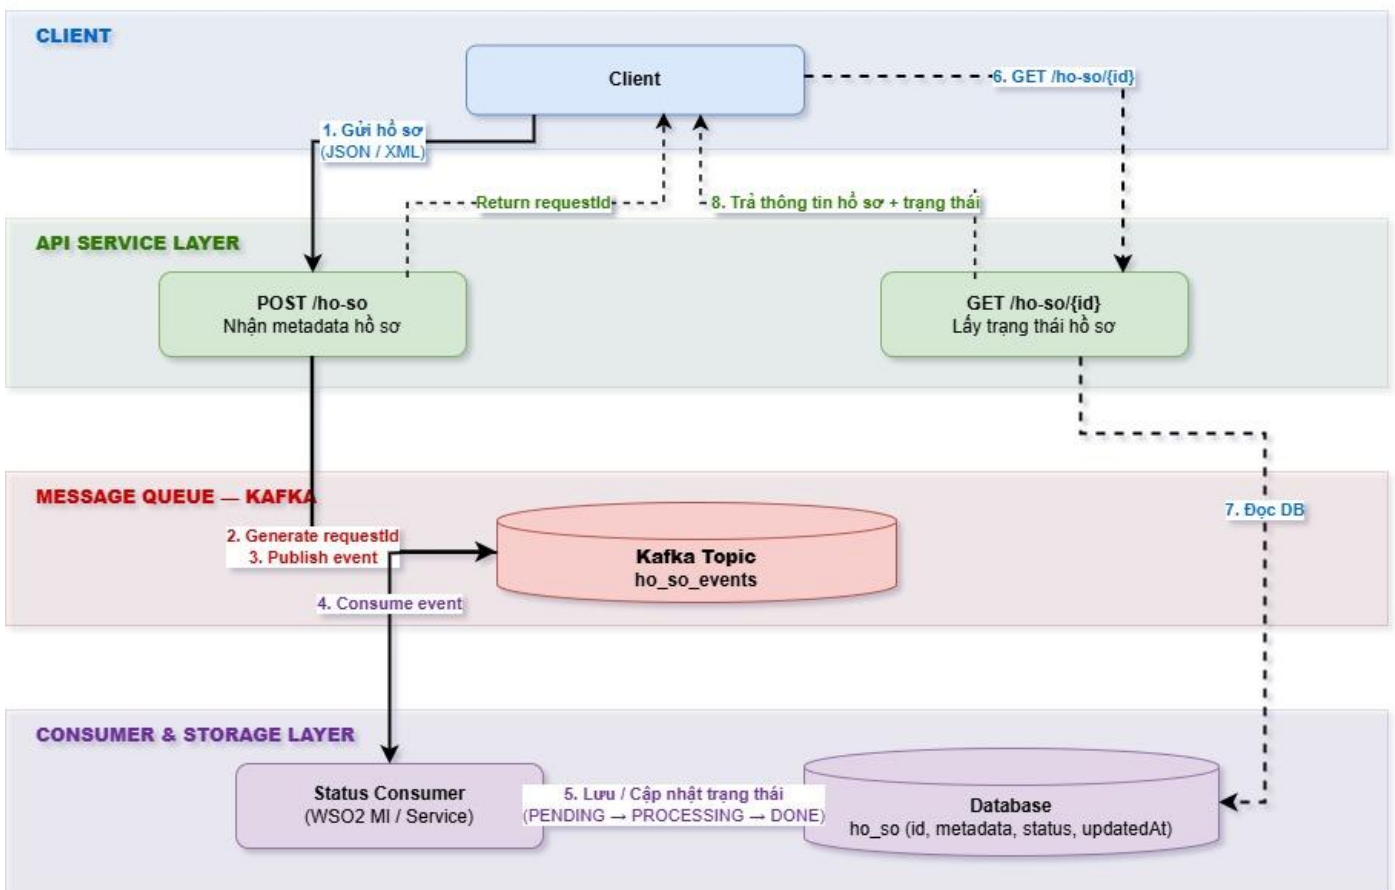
CLIENT

Client

6. GET /ho-so/{id}

1. Gửi hồ sơ
(JSON / XML)

Return requestId

8. Trả thông tin hồ sơ + trạng thái

API SERVICE LAYER

POST /ho-so
Nhận metadata hồ sơ

GET /ho-so/{id}
Lấy trạng thái hồ sơ

MESSAGE QUEUE — KAFKA

2. Generate requestId
3. Publish event

Kafka Topic
ho_so_events

7. Đọc DB

4. Consume event

CONSUMER & STORAGE LAYER

Status Consumer
(WSO2 MI / Service)

5. Lưu / Cập nhật trạng thái
(PENDING → PROCESSING → DONE)

Database
ho_so (id, metadata, status, updatedAt)